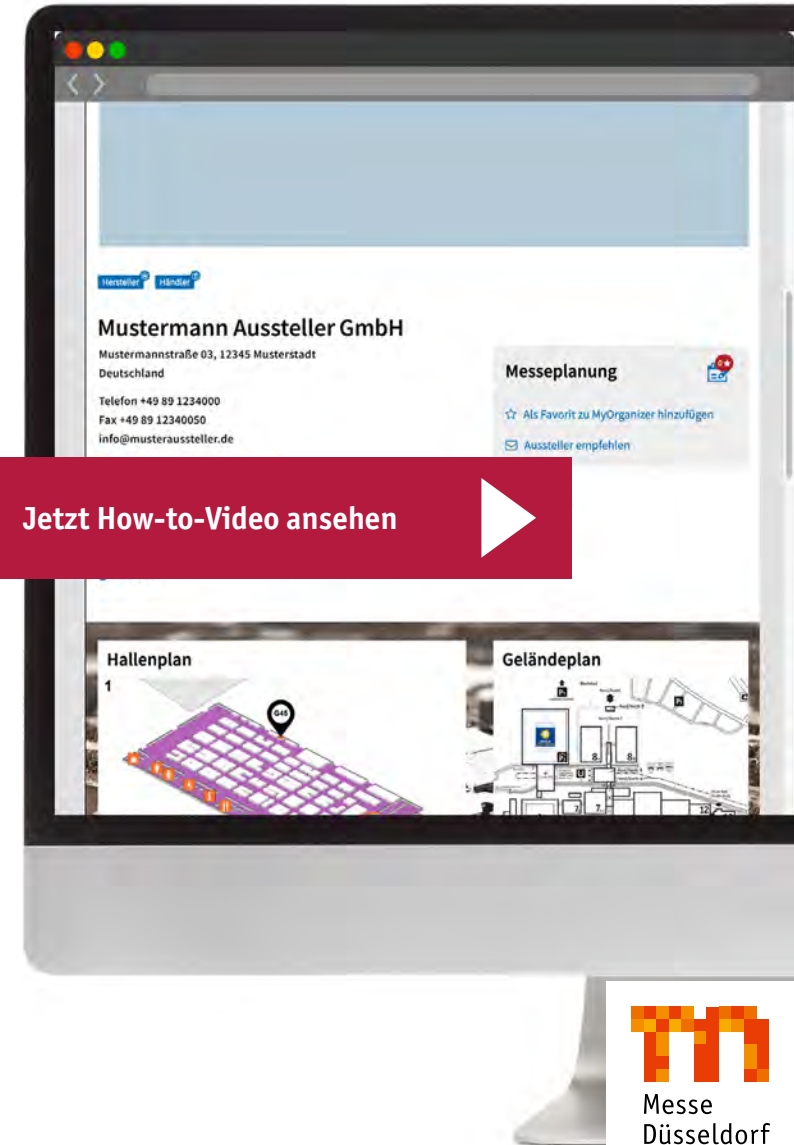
Hersteller Händler

Mustermann Aussteller GmbH

Mustermannstraße 03, 12345 Musterstadt
Deutschland

Telefon +49 89 1234000
Fax +49 89 12340050
info@musteraussteller.de

Messeplanung

Als Favorit zu MyOrganizer hinzufügen

Aussteller empfehlen

Jetzt How-to-Video ansehen

Hallenplan

1

G45

Geländeplan

8

7

12

Messe
Düsseldorf